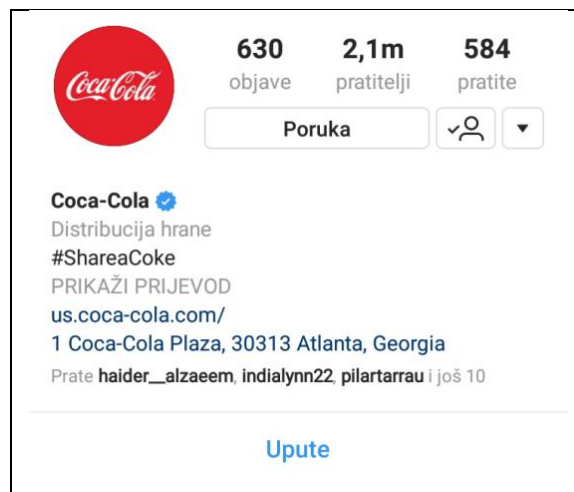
Coca-Cola

630
objave

2,1m
pratitelji

584
pratite

Poruka

Coca-Cola
Distribucija hrane
#ShareaCoke
PRIKAŽI PRIJEVOD
us.coca-cola.com/
1 Coca-Cola Plaza, 30313 Atlanta, Georgia
Prate haider__alzaeem, indialynn22, pilartarrau i još 10

Upute